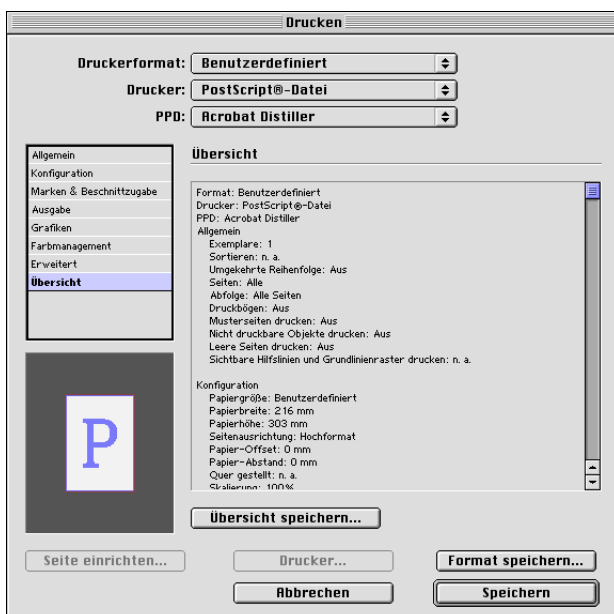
Drucken

Druckerformat: Benutzerdefiniert

Drucker: PostScript®-Datei

PPD: Acrobat Distiller

Allgemein
Konfiguration
Marken & Beschnittzugabe
Ausgabe
Grafiken
Farbmanagement
Erweitert
Übersicht

P

Übersicht

Format: Benutzerdefiniert
Drucker: PostScript®-Datei
PPD: Acrobat Distiller
Allgemein
Exemplare: 1
Sortieren: n. a.
Umgekehrte Reihenfolge: Aus
Seiten: Alle
Abfolge: Alle Seiten
Druckbögen: Aus
Musterseiten drucken: Aus
Nicht druckbare Objekte drucken: Aus
Leere Seiten drucken: Aus
Sichtbare Hilfslinien und Grundlinienraster drucken: n. a.

Konfiguration
Papiergröße: Benutzerdefiniert
Papierbreite: 216 mm
Papierhöhe: 303 mm
Seitenausrichtung: Hochformat
Papier-Offset: 0 mm
Papier-Abstand: 0 mm
Quer gestellt: n. a.
Skalierung: 100%

Übersicht speichern...

Seite einrichten...

Drucker...

Format speichern...

Abbrechen

Speichern